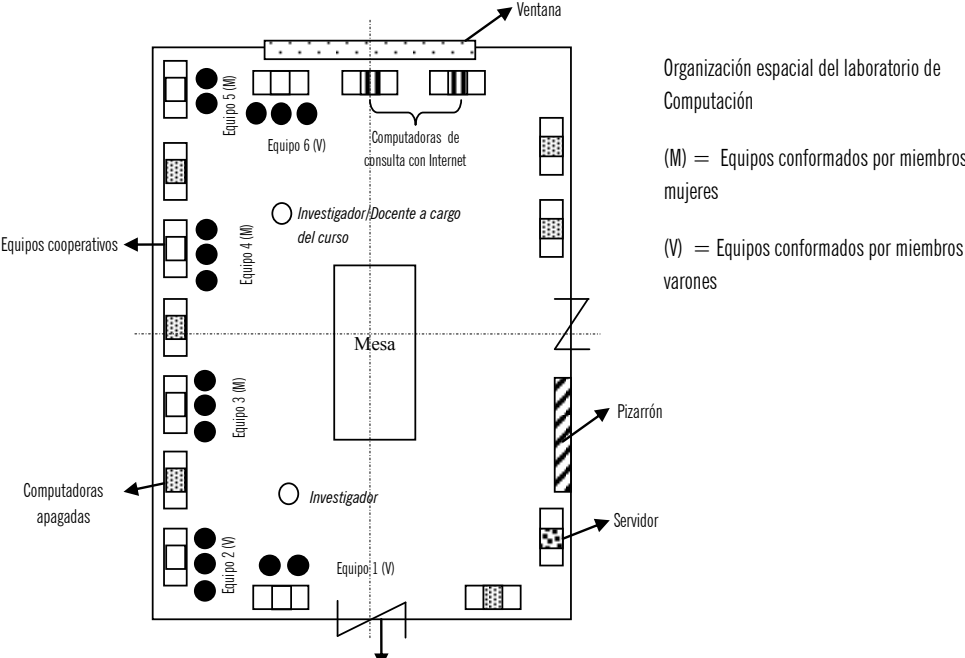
Ventana

Equipo 5 (M)

Equipo 6 (V)

Computadoras de consulta con Internet

Investigador/Docente a cargo del curso

Equipos cooperativos

Equipo 4 (M)

Mesa

Equipo 3 (M)

Pizarrón

Computadoras apagadas

Investigador

Servidor

Equipo 2 (V)

Equipo 1 (V)

Organización espacial del laboratorio de Computación

(M) = Equipos conformados por miembros mujeres

(V) = Equipos conformados por miembros varones